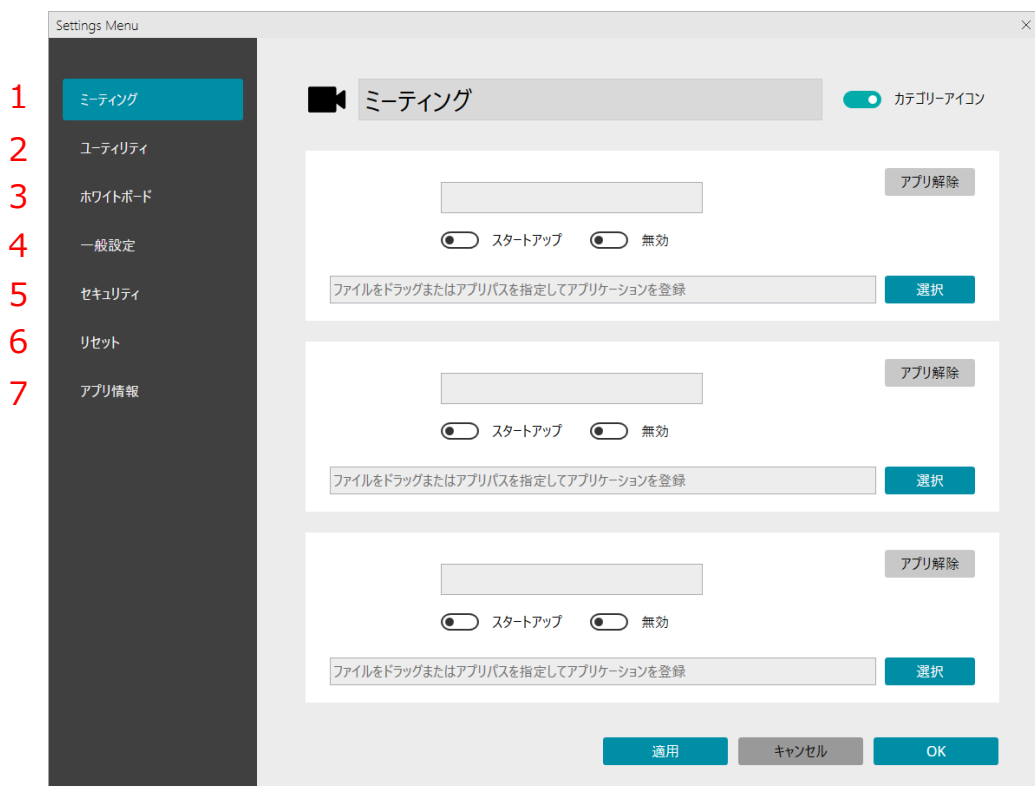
Settings Menu
×

1 ミーティング
2 ユーティリティ
3 ホワイトボード
4 一般設定
5 セキュリティ
6 リセット
7 アプリ情報

ミーティング
カテゴリーアイコン

アプリ解除
スタートアップ
無効
ファイルをドラッグまたはアプリパスを指定してアプリケーションを登録
選択

アプリ解除
スタートアップ
無効
ファイルをドラッグまたはアプリパスを指定してアプリケーションを登録
選択

アプリ解除
スタートアップ
無効
ファイルをドラッグまたはアプリパスを指定してアプリケーションを登録
選択

適用
キャンセル
OK